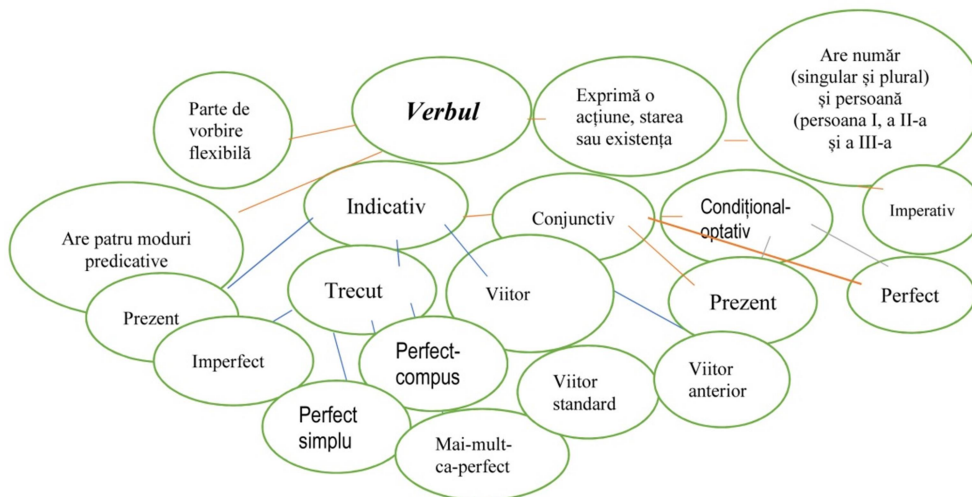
Parte de vorbire flexibilă

*Verbul*

Exprimă o acțiune, starea sau existența

Are număr (singular și plural) și persoană (persoana I, a II-a și a III-a

Are patru moduri predicative

Indicativ

Conjunctiv

Condițional-optativ

Imperativ

Prezent

Trecut

Viitor

Prezent

Perfect

Imperfect

Perfect-compus

Viitor standard

Viitor anterior

Perfect simplu

Mai-mult-ca-perfect